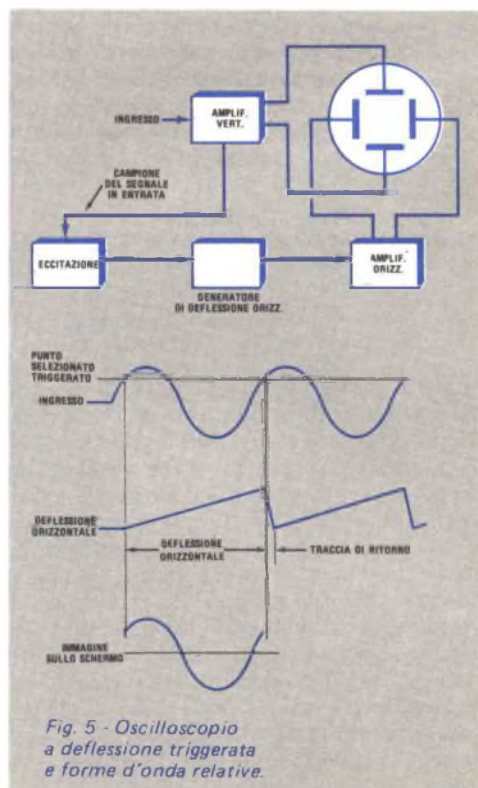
INGRESSO

AMPLIF. VERT.

CAMPIONE DEL SEGNALE IN ENTRATA

ECCITAZIONE

GENERATORE DI DEFLESSIONE ORIZZ.

AMPLIF. ORIZZ.

PUNTO SELEZIONATO TRIGGERATO

INGRESSO

DEFLESSIONE ORIZZONTALE

DEFLESSIONE ORIZZONTALE

TRACCIA DI RITORNO

IMMAGINE SULLO SCHERMO

Fig. 5 - Oscilloscopio a deflessione triggerata e forme d'onda relative.